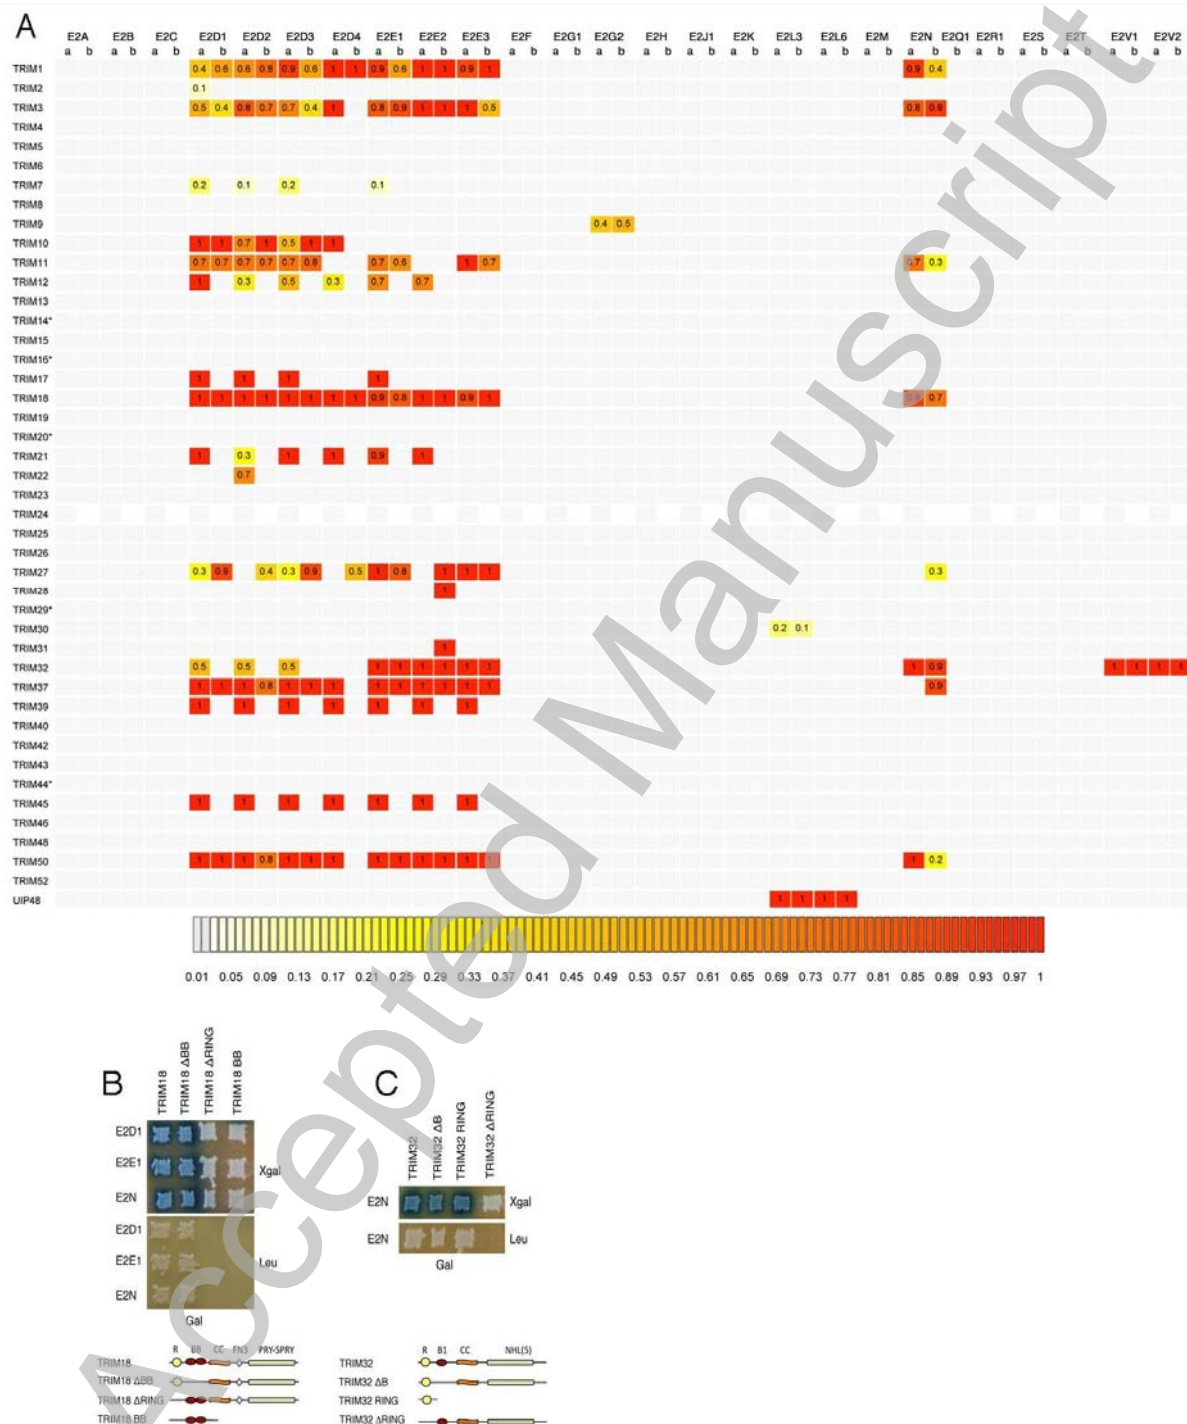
A

| | E2A a | E2A b | E2B a | E2B b | E2C a | E2C b | E2D1 a | E2D1 b | E2D2 a | E2D2 b | E2D3 a | E2D3 b | E2D4 a | E2D4 b | E2E1 a | E2E1 b | E2E2 a | E2E2 b | E2E3 a | E2E3 b | E2F a | E2F b | E2G1 a | E2G1 b | E2G2 a | E2G2 b | E2H a | E2H b | E2J1 a | E2J1 b | E2K a | E2K b | E2L3 a | E2L3 b | E2L6 a | E2L6 b | E2M a | E2M b | E2N a | E2N b | E2Q1 a | E2Q1 b | E2R1 a | E2R1 b | E2S a | E2S b | E2T a | E2T b | E2V1 a | E2V1 b | E2V2 a | E2V2 b |
|---|---|---|---|---|---|---|---|---|---|---|---|---|---|---|---|---|---|---|---|---|---|---|---|---|---|---|---|---|---|---|---|---|---|---|---|---|---|---|---|---|---|---|---|---|---|---|---|---|---|---|---|---|
| TRIM1 | | | | | | | 0.4 | 0.6 | 0.6 | 0.8 | 0.9 | 0.6 | 1 | 1 | 0.9 | 0.6 | 1 | 1 | 0.9 | 1 | | | | | | | | | | | | | | | | | | | 0.9 | 0.4 | | | | | | | | | | | | |
| TRIM2 | | | | | | | 0.1 | | | | | | | | | | | | | | | | | | | | | | | | | | | | | | | | | | | | | | | | | | | | | |
| TRIM3 | | | | | | | 0.5 | 0.4 | 0.8 | 0.7 | 0.7 | 0.4 | 1 | | 0.8 | 0.9 | 1 | 1 | 1 | 0.5 | | | | | | | | | | | | | | | | | | | 0.8 | 0.9 | | | | | | | | | | | | |
| TRIM4 | | | | | | | | | | | | | | | | | | | | | | | | | | | | | | | | | | | | | | | | | | | | | | | | | | | | |
| TRIM5 | | | | | | | | | | | | | | | | | | | | | | | | | | | | | | | | | | | | | | | | | | | | | | | | | | | | |
| TRIM6 | | | | | | | | | | | | | | | | | | | | | | | | | | | | | | | | | | | | | | | | | | | | | | | | | | | | |
| TRIM7 | | | | | | | 0.2 | | 0.1 | | 0.2 | | | | 0.1 | | | | | | | | | | | | | | | | | | | | | | | | | | | | | | | | | | | | | |
| TRIM8 | | | | | | | | | | | | | | | | | | | | | | | | | | | | | | | | | | | | | | | | | | | | | | | | | | | | |
| TRIM9 | | | | | | | | | | | | | | | | | | | | | | | | | 0.4 | 0.5 | | | | | | | | | | | | | | | | | | | | | | | | | | |
| TRIM10 | | | | | | | 1 | 1 | 0.7 | 1 | 0.5 | 1 | 1 | | | | | | | | | | | | | | | | | | | | | | | | | | | | | | | | | | | | | | | |
| TRIM11 | | | | | | | 0.7 | 0.7 | 0.7 | 0.7 | 0.7 | 0.8 | | | 0.7 | 0.6 | | | 1 | 0.7 | | | | | | | | | | | | | | | | | | | 0.7 | 0.3 | | | | | | | | | | | | |
| TRIM12 | | | | | | | 1 | | 0.3 | | 0.5 | | 0.3 | | 0.7 | | 0.7 | | | | | | | | | | | | | | | | | | | | | | | | | | | | | | | | | | | |
| TRIM13 | | | | | | | | | | | | | | | | | | | | | | | | | | | | | | | | | | | | | | | | | | | | | | | | | | | | |
| TRIM14* | | | | | | | | | | | | | | | | | | | | | | | | | | | | | | | | | | | | | | | | | | | | | | | | | | | | |
| TRIM15 | | | | | | | | | | | | | | | | | | | | | | | | | | | | | | | | | | | | | | | | | | | | | | | | | | | | |
| TRIM16* | | | | | | | | | | | | | | | | | | | | | | | | | | | | | | | | | | | | | | | | | | | | | | | | | | | | |
| TRIM17 | | | | | | | 1 | | 1 | | 1 | | | | 1 | | | | | | | | | | | | | | | | | | | | | | | | | | | | | | | | | | | | | |
| TRIM18 | | | | | | | 1 | 1 | 1 | 1 | 1 | 1 | 1 | 1 | 0.9 | 0.8 | 1 | 1 | 0.9 | 1 | | | | | | | | | | | | | | | | | | | 0.9 | 0.7 | | | | | | | | | | | | |
| TRIM19 | | | | | | | | | | | | | | | | | | | | | | | | | | | | | | | | | | | | | | | | | | | | | | | | | | | | |
| TRIM20* | | | | | | | | | | | | | | | | | | | | | | | | | | | | | | | | | | | | | | | | | | | | | | | | | | | | |
| TRIM21 | | | | | | | 1 | | 0.3 | | 1 | | 1 | | 0.9 | | 1 | | | | | | | | | | | | | | | | | | | | | | | | | | | | | | | | | | | |
| TRIM22 | | | | | | | | | 0.7 | | | | | | | | | | | | | | | | | | | | | | | | | | | | | | | | | | | | | | | | | | | |
| TRIM23 | | | | | | | | | | | | | | | | | | | | | | | | | | | | | | | | | | | | | | | | | | | | | | | | | | | | |
| TRIM24 | | | | | | | | | | | | | | | | | | | | | | | | | | | | | | | | | | | | | | | | | | | | | | | | | | | | |
| TRIM25 | | | | | | | | | | | | | | | | | | | | | | | | | | | | | | | | | | | | | | | | | | | | | | | | | | | | |
| TRIM26 | | | | | | | | | | | | | | | | | | | | | | | | | | | | | | | | | | | | | | | | | | | | | | | | | | | | |
| TRIM27 | | | | | | | 0.3 | 0.9 | | 0.4 | 0.3 | 0.9 | | 0.5 | 1 | 0.8 | | 1 | 1 | 1 | | | | | | | | | | | | | | | | | | | | 0.3 | | | | | | | | | | | | |
| TRIM28 | | | | | | | | | | | | | | | | | | 1 | | | | | | | | | | | | | | | | | | | | | | | | | | | | | | | | | | |
| TRIM29* | | | | | | | | | | | | | | | | | | | | | | | | | | | | | | | | | | | | | | | | | | | | | | | | | | | | |
| TRIM30 | | | | | | | | | | | | | | | | | | | | | | | | | | | | | | | | | 0.2 | 0.1 | | | | | | | | | | | | | | | | | | |
| TRIM31 | | | | | | | | | | | | | | | | | | 1 | | | | | | | | | | | | | | | | | | | | | | | | | | | | | | | | | | |
| TRIM32 | | | | | | | 0.5 | | 0.5 | | 0.5 | | | | 1 | 1 | 1 | 1 | 1 | 1 | | | | | | | | | | | | | | | | | | | 1 | 0.9 | | | | | | | | | 1 | 1 | 1 | 1 |
| TRIM37 | | | | | | | 1 | 1 | 1 | 0.8 | 1 | 1 | 1 | | 1 | 1 | 1 | 1 | 1 | 1 | | | | | | | | | | | | | | | | | | | | 0.9 | | | | | | | | | | | | |
| TRIM39 | | | | | | | 1 | | 1 | | 1 | | 1 | | 1 | | 1 | | 1 | | | | | | | | | | | | | | | | | | | | | | | | | | | | | | | | | |
| TRIM40 | | | | | | | | | | | | | | | | | | | | | | | | | | | | | | | | | | | | | | | | | | | | | | | | | | | | |
| TRIM42 | | | | | | | | | | | | | | | | | | | | | | | | | | | | | | | | | | | | | | | | | | | | | | | | | | | | |
| TRIM43 | | | | | | | | | | | | | | | | | | | | | | | | | | | | | | | | | | | | | | | | | | | | | | | | | | | | |
| TRIM44* | | | | | | | | | | | | | | | | | | | | | | | | | | | | | | | | | | | | | | | | | | | | | | | | | | | | |
| TRIM45 | | | | | | | 1 | | 1 | | 1 | | 1 | | 1 | | 1 | | 1 | | | | | | | | | | | | | | | | | | | | | | | | | | | | | | | | | |
| TRIM46 | | | | | | | | | | | | | | | | | | | | | | | | | | | | | | | | | | | | | | | | | | | | | | | | | | | | |
| TRIM48 | | | | | | | | | | | | | | | | | | | | | | | | | | | | | | | | | | | | | | | | | | | | | | | | | | | | |
| TRIM50 | | | | | | | 1 | 1 | 1 | 0.8 | 1 | 1 | 1 | | 1 | 1 | 1 | 1 | 1 | 1 | | | | | | | | | | | | | | | | | | | 1 | 0.2 | | | | | | | | | | | | |
| TRIM52 | | | | | | | | | | | | | | | | | | | | | | | | | | | | | | | | | | | | | | | | | | | | | | | | | | | | |
| UIP48 | | | | | | | | | | | | | | | | | | | | | | | | | | | | | 1 | 1 | 1 | 1 | | | | | | | | | | | | | | | | | | | | |

0.01 0.05 0.09 0.13 0.17 0.21 0.25 0.29 0.33 0.37 0.41 0.45 0.49 0.53 0.57 0.61 0.65 0.69 0.73 0.77 0.81 0.85 0.89 0.93 0.97 1

B

TRIM18 TRIM18 ΔBB TRIM18 ΔRING TRIM18 BB

E2D1
E2E1
E2N
Xgal
E2D1
E2E1
E2N
Leu
Gal

C

TRIM32 TRIM32 ΔB TRIM32 RING TRIM32 ΔRING

E2N Xgal
E2N Leu
Gal

R BB CC FN3 PRY-SPRY
TRIM18
TRIM18 ΔBB
TRIM18 ΔRING
TRIM18 BB

R B1 CC NHL(5)
TRIM32
TRIM32 ΔB
TRIM32 RING
TRIM32 ΔRING

Accepted Manuscript